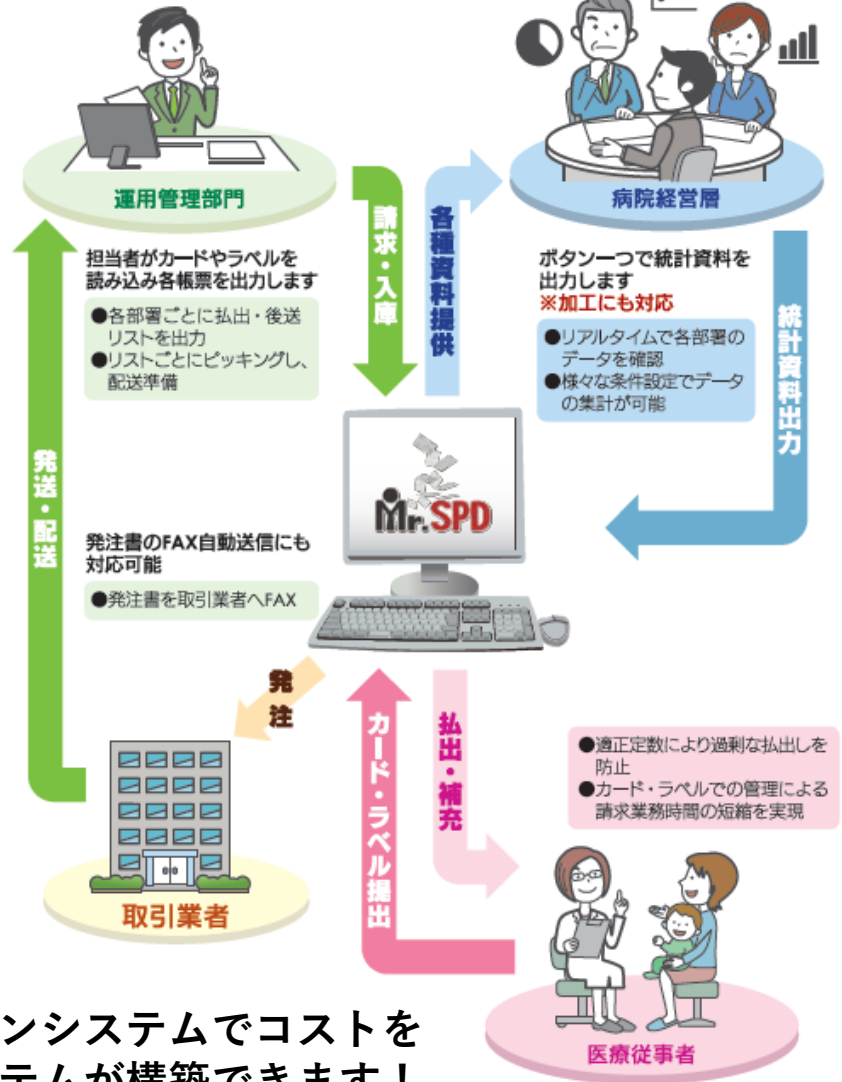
運用管理部門

請求・入庫

各種資料提供

病院経営層

担当者がカードやラベルを読み込み各帳票を出力します

●各部署ごとに払出・後送リストを出力
●リストごとにピッキングし、配送準備

ボタン一つで統計資料を出力します
※加工にも対応

●リアルタイムで各部署のデータを確認
●様々な条件設定でデータの集計が可能

統計資料出力

発送・配送

Mr.SPD

発注書のFAX自動送信にも対応可能

●発注書を取引業者へFAX

発注

カード・ラベル提出

払出・補充

●適正定数により過剰な払出しを防止
●カード・ラベルでの管理による請求業務時間の短縮を実現

取引業者

医療従事者

ンシステムでコストを
テムが構築できます！